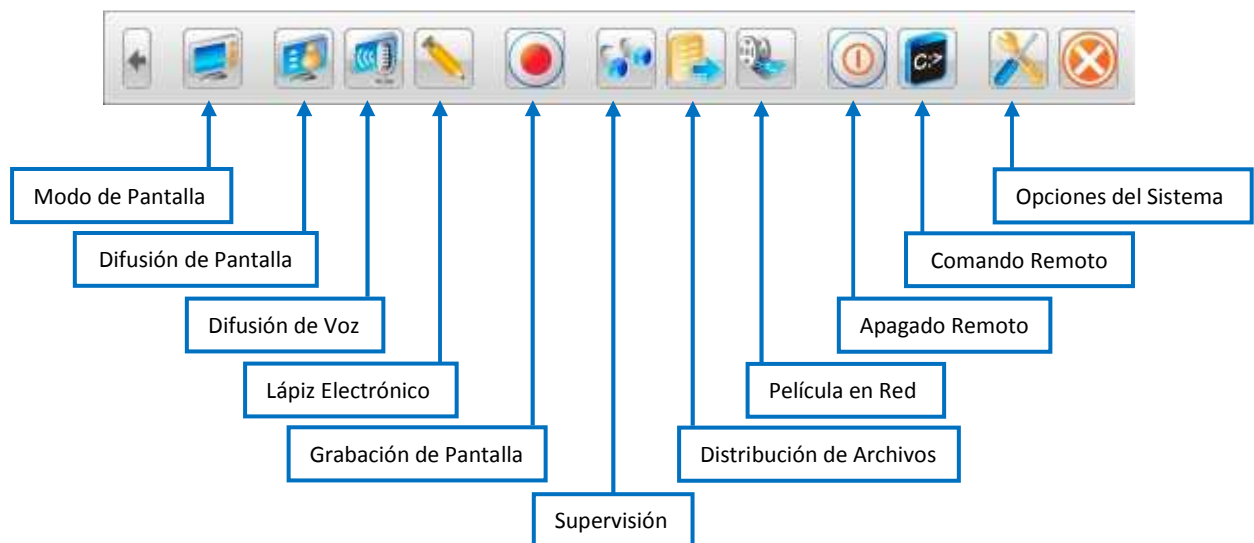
C:>

Modo de Pantalla

Difusión de Pantalla

Difusión de Voz

Lápiz Electrónico

Grabación de Pantalla

Supervisión

Distribución de Archivos

Película en Red

Apagado Remoto

Comando Remoto

Opciones del Sistema